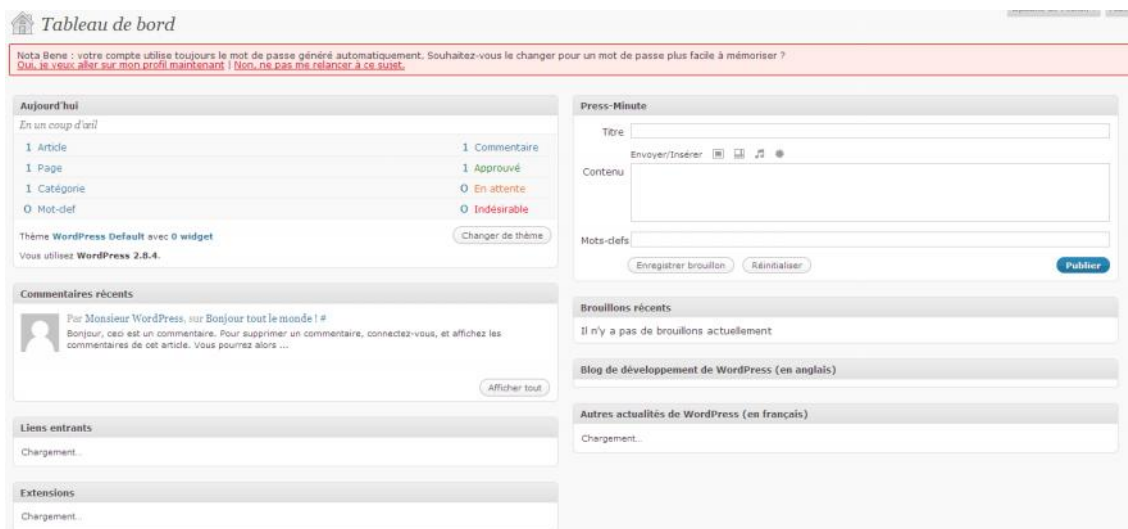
Tableau de bord

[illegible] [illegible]

Nota Bene : votre compte utilise toujours le mot de passe généré automatiquement. Souhaitez-vous le changer pour un mot de passe plus facile à mémoriser ?
Oui, je veux aller sur mon profil maintenant | Non, ne pas me relancer à ce sujet.

Aujourd'hui

En un coup d'œil

| | |
|---|---|
| 1 Article | 1 Commentaire |
| 1 Page | 1 Approuvé |
| 1 Catégorie | 0 En attente |
| 0 Mot-clef | 0 Indésirable |

Thème WordPress Default avec 0 widget

Changer de thème

Vous utilisez WordPress 2.8.4.

Commentaires récents

Par Monsieur WordPress, sur Bonjour tout le monde ! #
Bonjour, ceci est un commentaire. Pour supprimer un commentaire, connectez-vous, et affichez les commentaires de cet article. Vous pourrez alors ...

Afficher tout

Liens entrants

Chargement...

Extensions

Chargement...

Press-Minute

Titre

Envoyer/Insérer

Contenu

Mots-clefs

Enregistrer brouillon

Réinitialiser

Publier

Brouillons récents

Il n'y a pas de brouillons actuellement

Blog de développement de WordPress (en anglais)

Autres actualités de WordPress (en français)

Chargement...